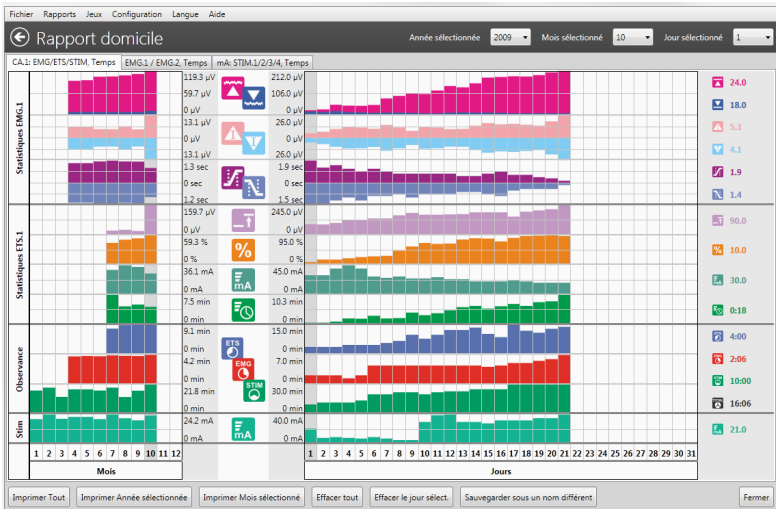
Fichier Rapports Jeux Configuration Langue Aide

Rapport domicile

Année sélectionnée 2009 Mois sélectionné 10 Jour sélectionné 1

CA.1: EMG/ETS/STIM, Temps | EMG.1 / EMG.2, Temps | mA: STIM.1/2/3/4, Temps

Statistiques EMG.1

119.3 μV
59.7 μV
0 μV
13.1 μV
0 μV
13.1 μV
1.3 sec
0 sec
1.2 sec

212.0 μV
106.0 μV
0 μV
26.0 μV
0 μV
26.0 μV
1.9 sec
0 sec
1.5 sec

24.0
18.0
5.3
4.1
1.9
1.4

Statistiques ETS.1

159.7 μV
0 μV
59.3 %
0 %
36.1 mA
0 mA
7.5 min
0 min

245.0 μV
0 μV
95.0 %
0 %
45.0 mA
0 mA
10.3 min
0 min

90.0
10.0
30.0
0:18

Observance

9.1 min
0 min
4.2 min
0 min
21.8 min
0 min

ETS
EMG
STIM

15.0 min
0 min
7.0 min
0 min
30.0 min
0 min

4:00
2:06
10:00
16:06

Stim

24.2 mA
0 mA

40.0 mA
0 mA

21.0

1 2 3 4 5 6 7 8 9 10 11 12
Mois

1 2 3 4 5 6 7 8 9 10 11 12 13 14 15 16 17 18 19 20 21 22 23 24 25 26 27 28 29 30 31
Jours

Imprimer Tout | Imprimer Année sélectionnée | Imprimer Mois sélectionné | Effacer tout | Effacer le jour sélect. | Sauvegarder sous un nom différent | Fermer